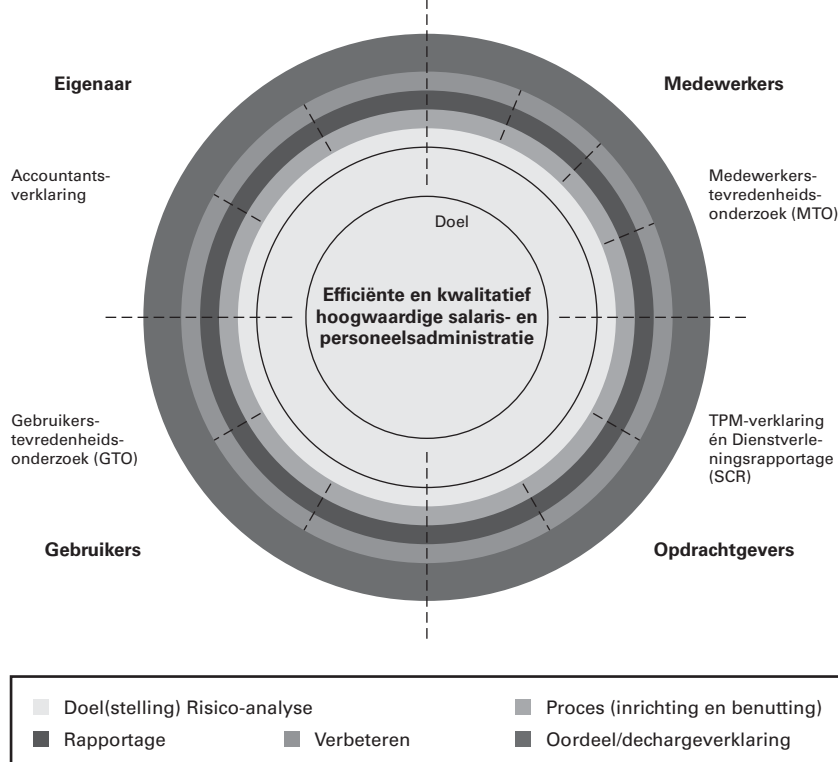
Eigenaar

Medewerkers

Accountantsverklaring

Medewerkerstevredenheidsonderzoek (MTO)

Doel

Efficiënte en kwalitatief hoogwaardige salaris- en personeelsadministratie

Gebruikerstevredenheidsonderzoek (GTO)

TPM-verklaring én Dienstverleningsrapportage (SCR)

Gebruikers

Opdrachtgevers

Doel(stelling) Risico-analyse

Proces (inrichting en benutting)

Rapportage

Verbeteren

Oordeel/dechargeverklaring